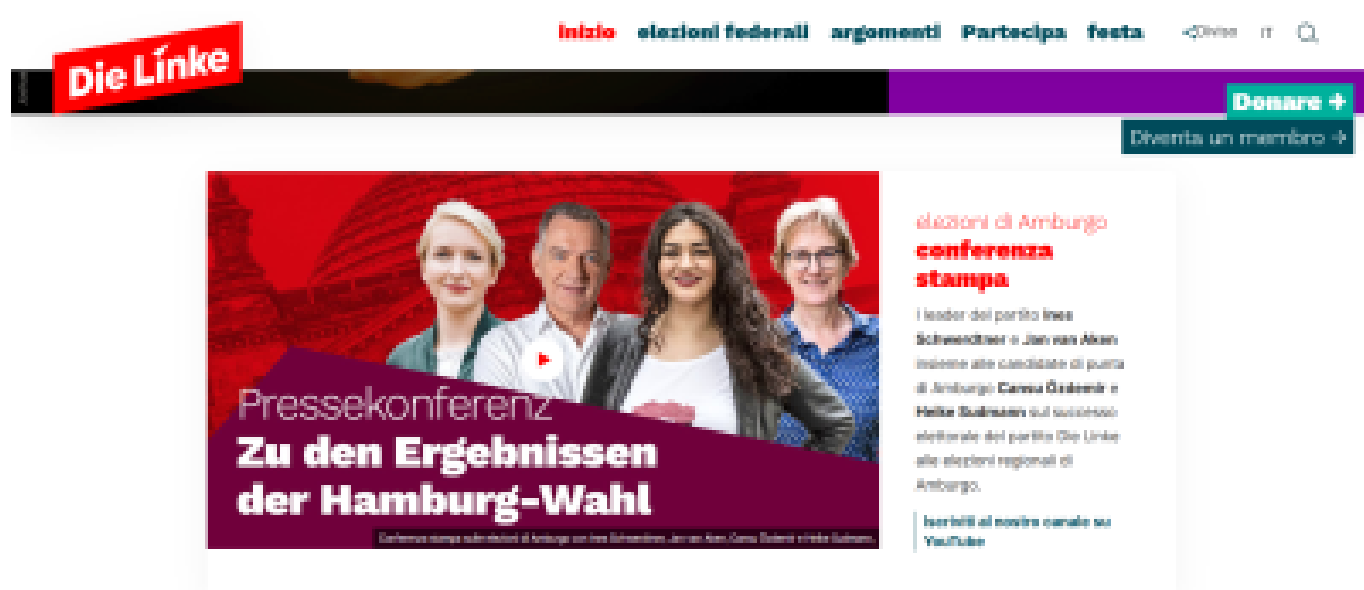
Die Linke

Inizio elezioni federali argomenti Partecipa festa

Dividi IT

Donare +

Diventa un membro →

Pressekonferenz
Zu den Ergebnissen der Hamburg-Wahl

Conferenza stampa sulle elezioni di Amburgo con Ines Schwerdtner, Jan van Aken, Cansu Özdemir e Heike Sudmann.

elezioni di Amburgo
conferenza stampa

I leader del partito Ines Schwerdtner e Jan van Aken insieme alle candidate di punta di Amburgo Cansu Özdemir e Heike Sudmann sul successo elettorale del partito Die Linke alle elezioni regionali di Amburgo.

Iscriviti al nostro canale su YouTube